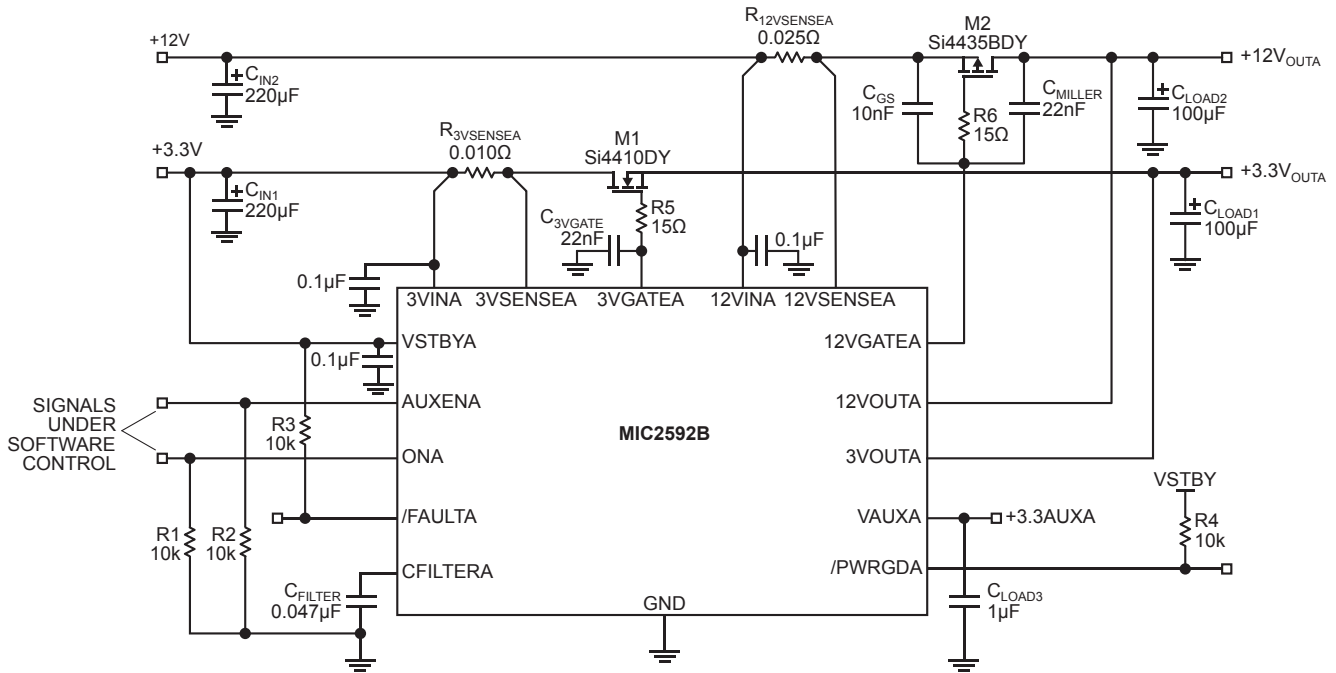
+12V
$C_{IN2}$ 220µF
$R_{12VSENSEA}$ 0.025Ω
M2 Si4435BDY
$C_{GS}$ 10nF
R6 15Ω
$C_{MILLER}$ 22nF
+12$V_{OUTA}$
$C_{LOAD2}$ 100µF
+3.3V
$C_{IN1}$ 220µF
$R_{3VSENSEA}$ 0.010Ω
M1 Si4410DY
+3.3$V_{OUTA}$
$C_{3VGATE}$ 22nF
R5 15Ω
0.1µF
$C_{LOAD1}$ 100µF
0.1µF
3VINA 3VSENSEA 3VGATEA 12VINA 12VSENSEA
VSTBYA
0.1µF
12VGATEA
SIGNALS UNDER SOFTWARE CONTROL
AUXENA
12VOUTA
R3 10k
MIC2592B
ONA
3VOUTA
VSTBY
/FAULTA
VAUXA
+3.3AUXA
R4 10k
R1 10k
R2 10k
CFILTERA
/PWRGDA
$C_{FILTER}$ 0.047µF
GND
$C_{LOAD3}$ 1µF